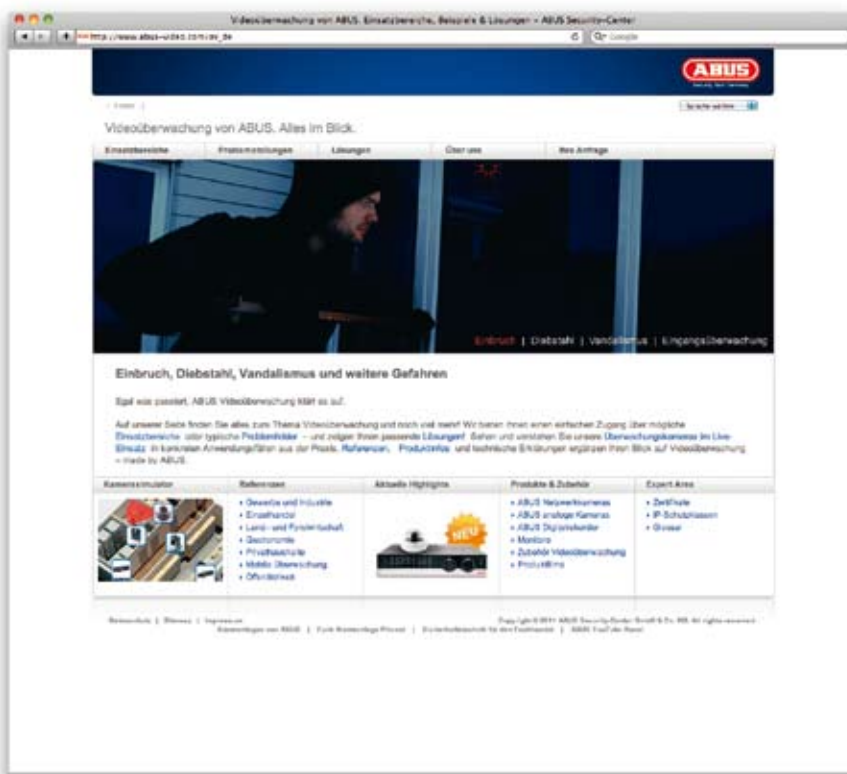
Videoüberwachung von ABUS. Einsatzbereiche, Beispiele & Lösungen – ABUS Security-Center

http://www.abus-video.com/de_de

Q- Google

ABUS

Security Tech Germany

‹ Start ›

Sprache wählen

Videoüberwachung von ABUS. Alles im Blick.

Einsatzbereiche | Produktmeldungen | Lösungen | Über uns | Ihre Anfrage

Einbruch | Diebstahl | Vandalismus | Eingangsüberwachung

Einbruch, Diebstahl, Vandalismus und weitere Gefahren

Egal was passiert, ABUS Videoüberwachung klärt es auf.

Auf unserer Seite finden Sie alles zum Thema Videoüberwachung und noch viel mehr! Wir bieten Ihnen einen einfachen Zugang über mögliche Einsatzbereiche oder typische Problemfelder – und zeigen Ihnen passende Lösungen! Sehen und verstehen Sie unsere Überwachungskameras im Live-Einsatz in konkreten Anwendungsfällen aus der Praxis. Referenzen, Produktinfos und technische Erklärungen ergänzen Ihren Blick auf Videoüberwachung – made by ABUS.

| Kamerasimulator | Referenzen | Aktuelle Highlights | Produkte & Zubehör | Expert Area |
|---|---|---|---|---|
| | • Gewerbe und Industrie • Einzelhandel • Land- und Forstwirtschaft • Gastronomie • Privathaushalte • Mobile Überwachung • Öffentlichkeit | NEU | • ABUS Netzwerkkameras • ABUS analoge Kameras • ABUS Digitalrekorder • Monitore • Zubehör Videoüberwachung • Produktfilme | • Zertifikate • IP-Schutzklassen • Glossar |

Kontakt | Sitemap | Impressum

Copyright © 2011 ABUS Security-Center GmbH & Co. KG. All rights reserved.

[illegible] | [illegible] | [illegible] | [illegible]